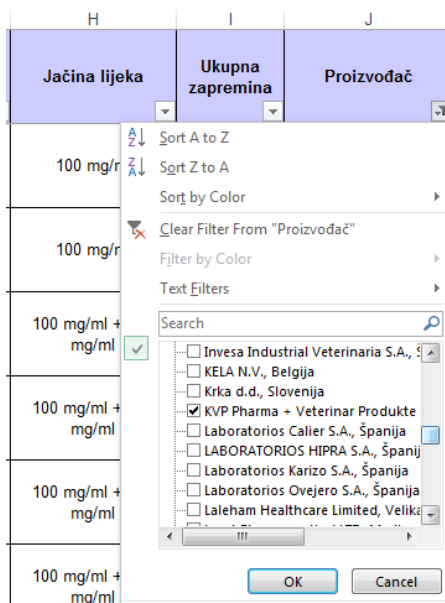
H | I | J

| Jačina lijeka | Ukupna zapremina | Proizvođač |
|---|---|---|
| 100 mg/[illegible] | | |
| 100 mg/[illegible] | | |
| 100 mg/ml + mg/ml | | |
| 100 mg/ml + mg/ml | | |
| 100 mg/ml + mg/ml | | |
| 100 mg/ml + mg/ml | | |

Sort A to Z
Sort Z to A
Sort by Color
Clear Filter From "Proizvođač"
Filter by Color
Text Filters
Search
Invesa Industrial Veterinaria S.A., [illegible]
KELA N.V., Belgija
Krka d.d., Slovenija
KVP Pharma + Veterinar Produkte
Laboratorios Calier S.A., Španija
LABORATORIOS HIPRA S.A., Španij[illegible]
Laboratorios Karizo S.A., Španija
Laboratorios Ovejero S.A., Španija
Laleham Healthcare Limited, Velika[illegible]
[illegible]
OK
Cancel